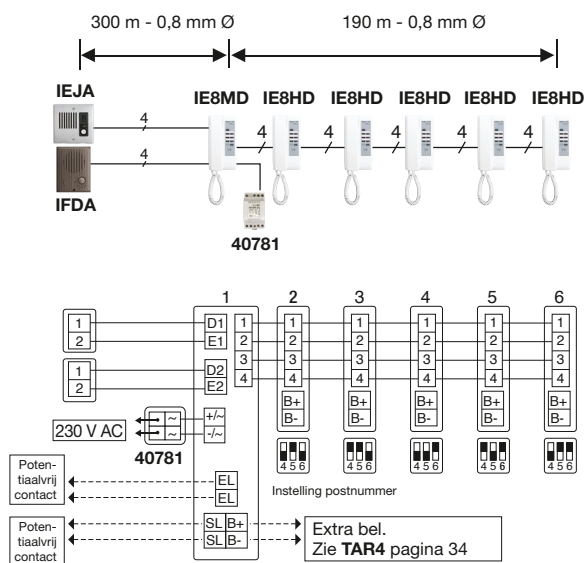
300 m - 0,8 mm Ø

190 m - 0,8 mm Ø

IEJA

IFDA

IE8MD IE8HD IE8HD IE8HD IE8HD IE8HD

4 4 4 4 4 4 4

40781

1 2 3 4 5 6

1
2

1
2

D1
E1

D2
E2

1
2
3
4

1
2
3
4

B+
B-

230 V AC

~
~

+/~
-/~

40781

Potentiaalvrij contact

EL
EL

Potentiaalvrij contact

SL B+
SL B-

4 5 6

Instelling postnummer

Extra bel.
Zie **TAR4** pagina 34